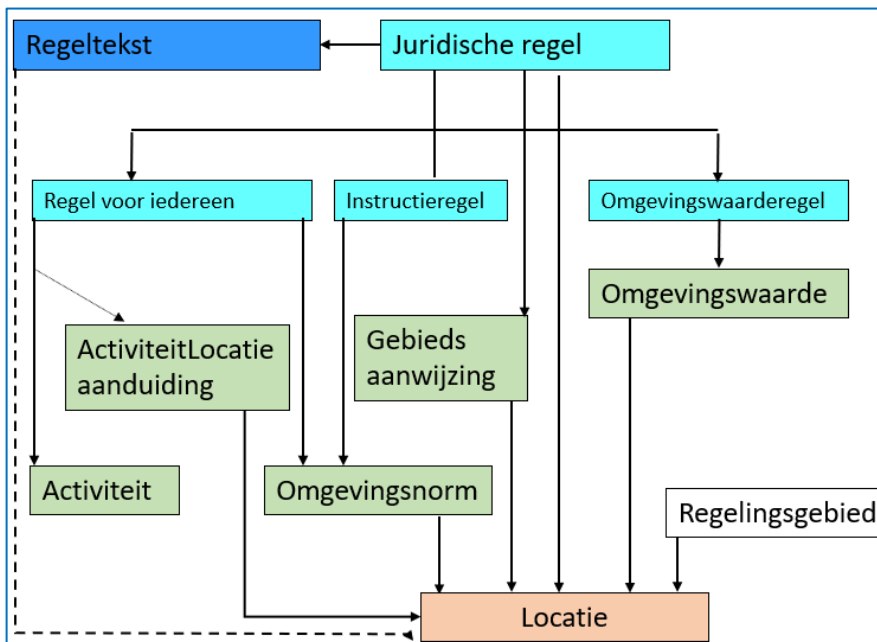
Regeltekst

Juridische regel

Regel voor iedereen

Instructieregel

Omgevingswaarderegel

Omgevingswaarde

ActiviteitLocatie aanduiding

Gebieds aanwijzing

Activiteit

Omgevingsnorm

Regelingsgebied

Locatie